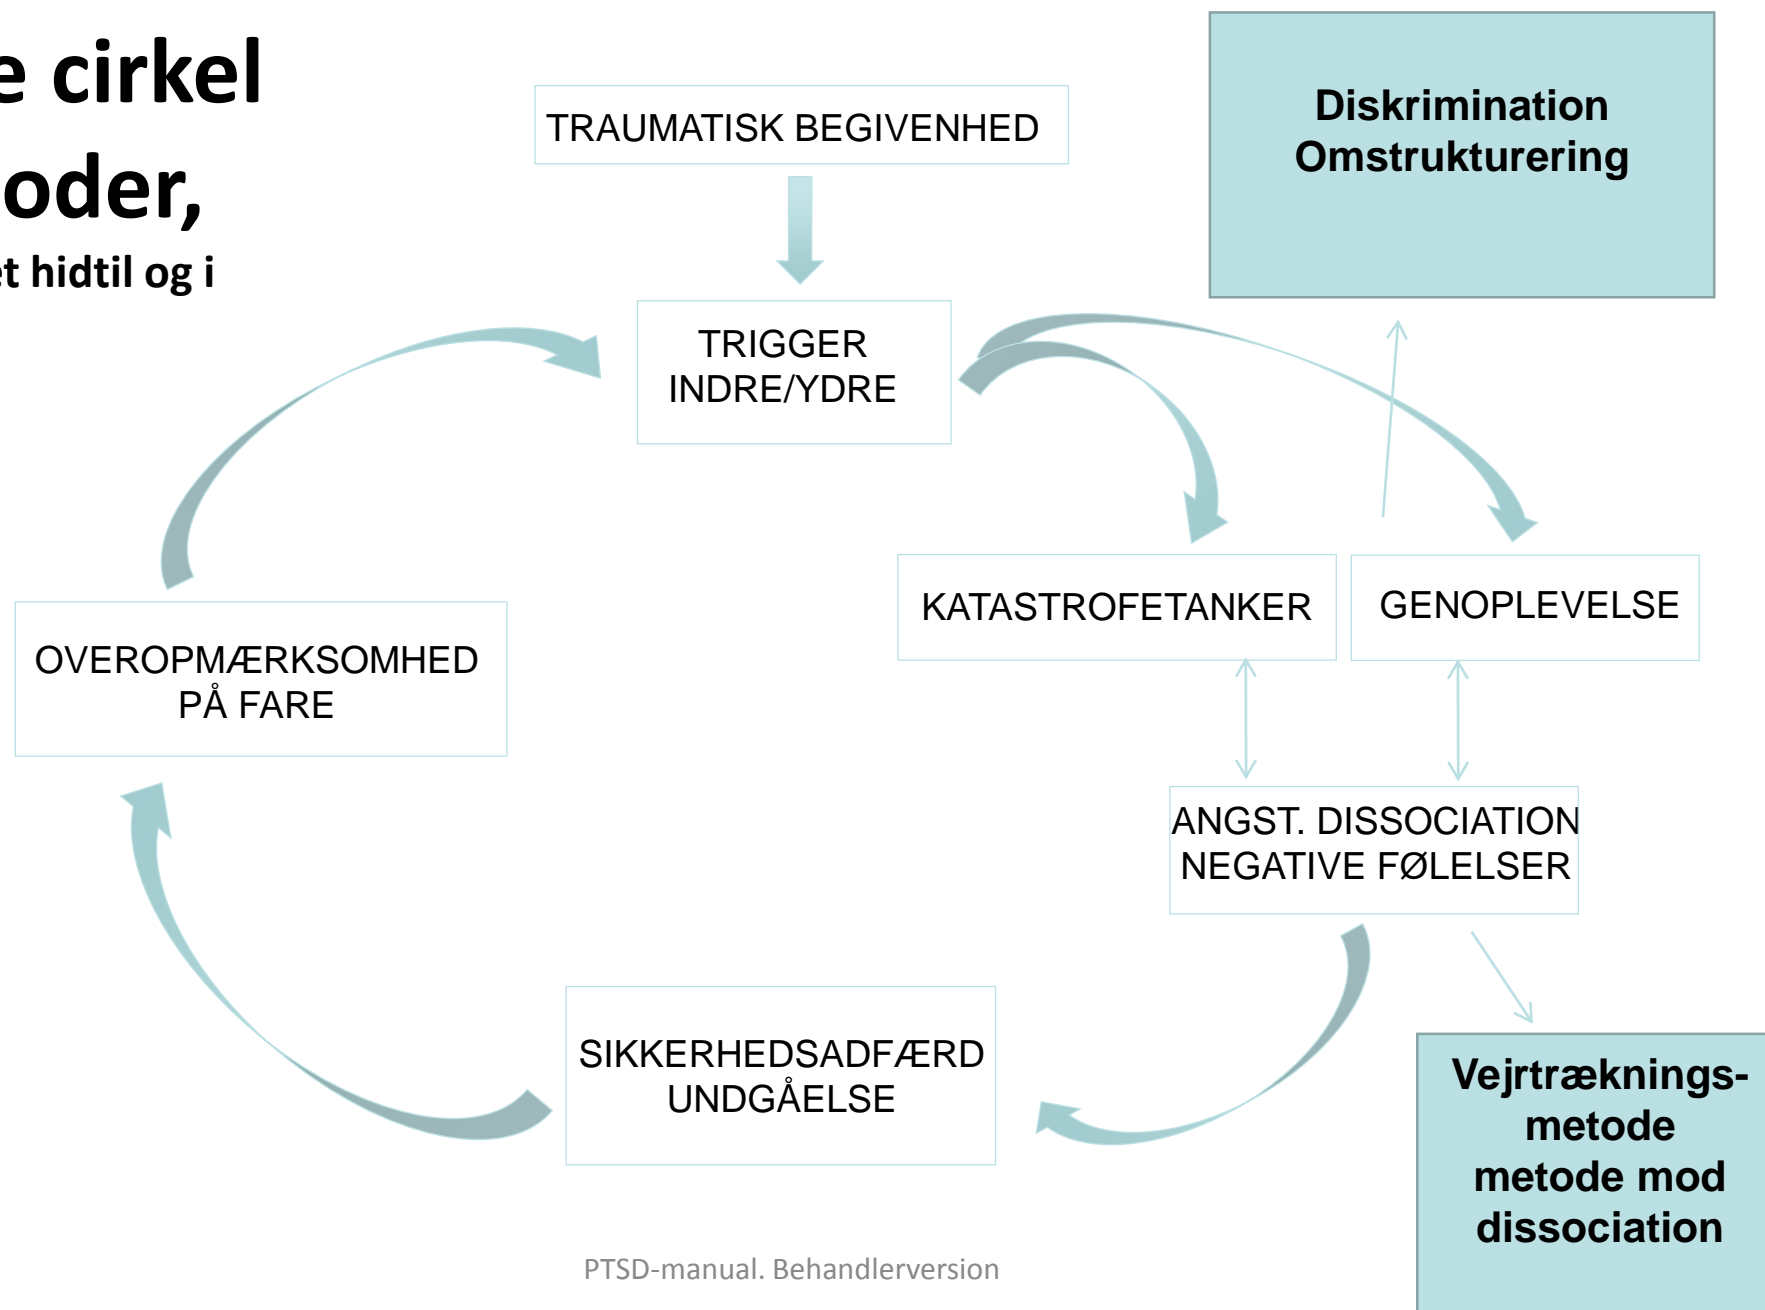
e cirkel
oder,
t hidtil og i

TRAUMATISK BEGIVENHED

Diskrimination
Omstrukturering

TRIGGER
INDRE/YDRE

KATASTROFETANKER

GENOPLEVELSE

OVEROPMÆRKSOMHED
PÅ FARE

ANGST. DISSOCIATION
NEGATIVE FØLELSER

SIKKERHEDSADFÆRD
UNDGÅELSE

Vejrtræknings-
metode
metode mod
dissociation

PTSD-manual. Behandlerversion